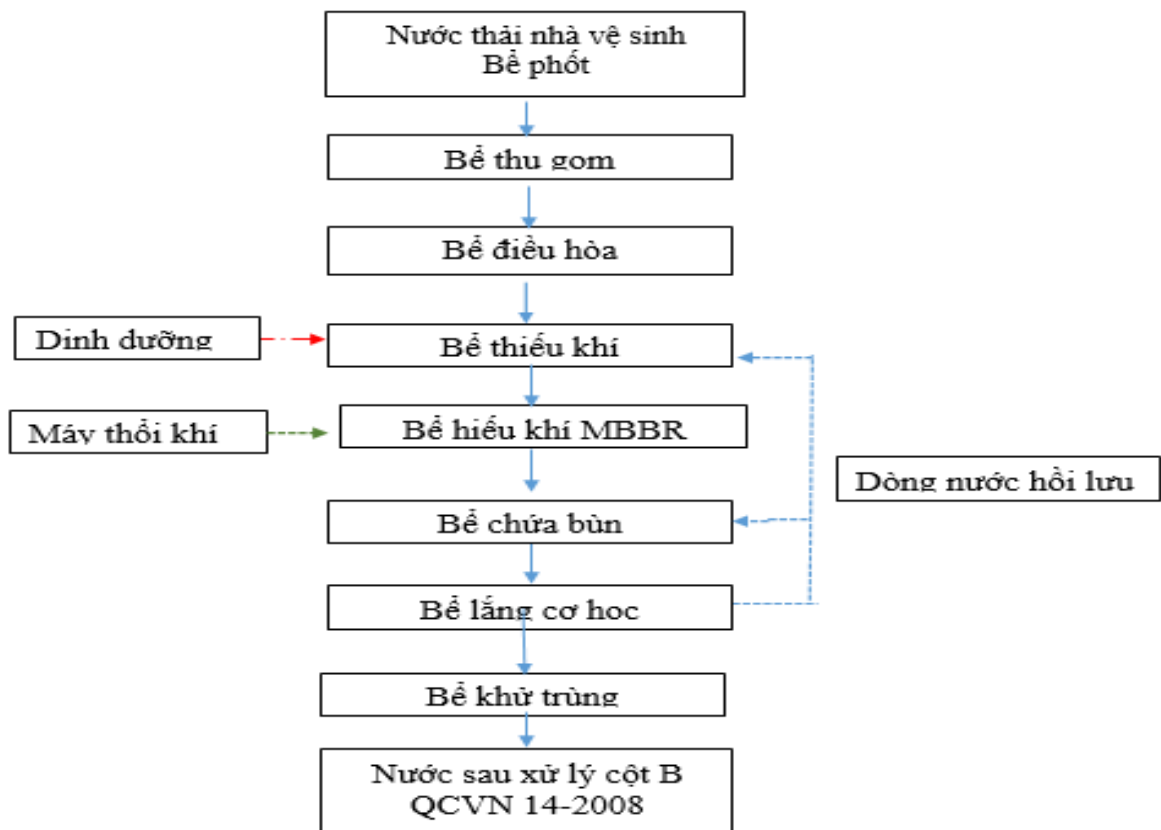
Nước thải nhà vệ sinh
Bể phốt

Bể thu gom

Bể điều hòa

Dinh dưỡng

Bể thiếu khí

Máy thổi khí

Bể hiếu khí MBBR

Dòng nước hồi lưu

Bể chứa bùn

Bể lắng cơ hoc

Bể khử trùng

Nước sau xử lý cột B
QCVN 14-2008